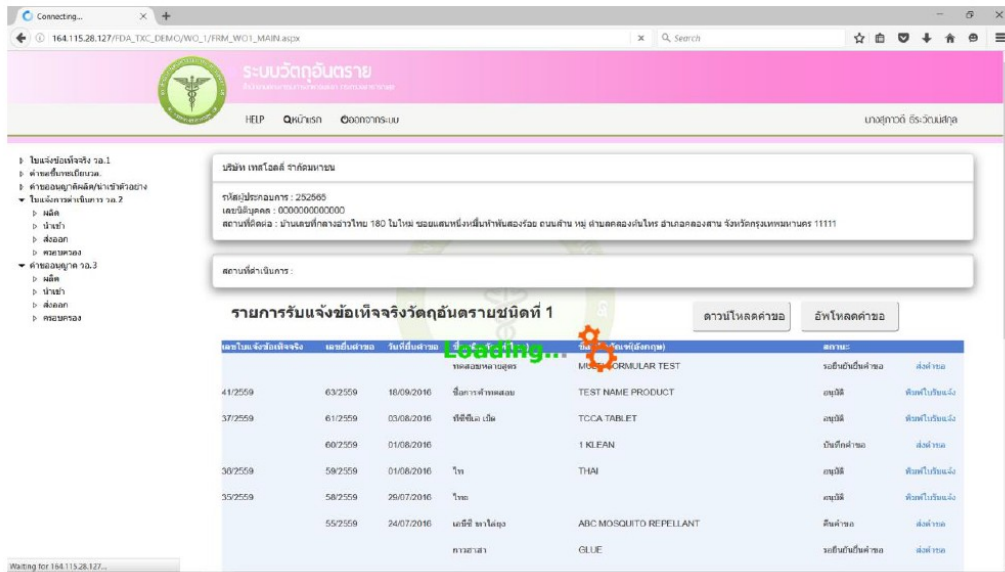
Connecting...

164.115.28.127/FDA_TXC_DEMO/WO_1/FRM_WO1_MAIN.aspx

Search

ระบบวัตถุอันตราย

HELP หน้าแรก ออกจากระบบ

นางสุภาวดี ธีระวัฒน์สกุล

ใบแจ้งข้อเท็จจริง วอ.1
คำขอขึ้นทะเบียนวอ.
คำขออนุญาตผลิต/นำเข้าตัวอย่าง
ใบแจ้งการดำเนินการ วอ.2
ผลิต
นำเข้า
ส่งออก
ครอบครอง
คำขออนุญาต วอ.3
ผลิต
นำเข้า
ส่งออก
ครอบครอง

บริษัท เทสไอดี จำกัดมหาชน

รหัสผู้ประกอบการ : 252565
เลขนิติบุคคล : 0000000000000
สถานที่ติดต่อ : บ้านเลขที่กลางอ่าวไทย 180 ไม่ใหม่ ซอยแสนหนึ่งหมื่นห้าพันสองร้อย ถนนสาน หมู่ ตำบลคลองต้นไทร อำเภอคลองสาน จังหวัดกรุงเทพมหานคร 11111

สถานที่ดำเนินการ :

รายการรับแจ้งข้อเท็จจริงวัตถุอันตรายชนิดที่ 1

ดาวน์โหลดคำขอ อัพโหลดคำขอ

Loading...

| เลขใบแจ้งข้อเท็จจริง | เลขยื่นคำขอ | วันที่ยื่นคำขอ | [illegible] | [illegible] (อังกฤษ) | สถานะ | |
|---|---|---|---|---|---|---|
| | | | ทดสอบหลายสูตร | MULTI FORMULAR TEST | รอยืนยันยื่นคำขอ | ส่งคำขอ |
| 41/2559 | 63/2559 | 18/09/2016 | ชื่อการค้าทดสอบ | TEST NAME PRODUCT | อนุมัติ | พิมพ์ใบรับแจ้ง |
| 37/2559 | 61/2559 | 03/08/2016 | ทีซีซีเอ เม็ด | TCCA TABLET | อนุมัติ | พิมพ์ใบรับแจ้ง |
| | 60/2559 | 01/08/2016 | | 1 KLEAN | บันทึกคำขอ | ส่งคำขอ |
| 36/2559 | 59/2559 | 01/08/2016 | ไท | THAI | อนุมัติ | พิมพ์ใบรับแจ้ง |
| 35/2559 | 58/2559 | 29/07/2016 | ไทย | | อนุมัติ | พิมพ์ใบรับแจ้ง |
| | 55/2559 | 24/07/2016 | เอบีซี ทาไล่ยุง | ABC MOSQUITO REPELLANT | คืนคำขอ | ส่งคำขอ |
| | | | กาวสาสา | GLUE | รอยืนยันยื่นคำขอ | ส่งคำขอ |

Waiting for 164.115.28.127...